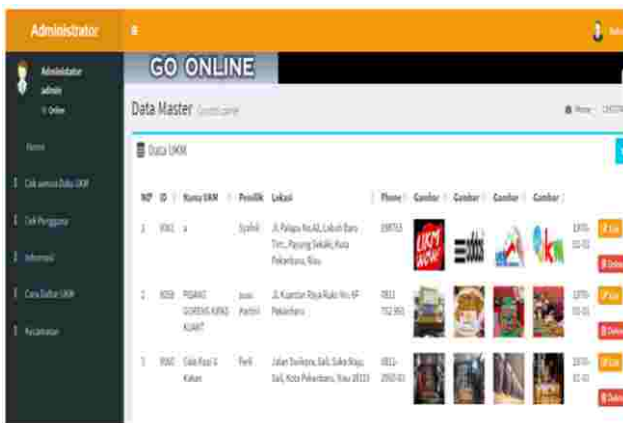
Administrator

≡

Administrator
admin
Online

Home

Cek semua Data UKM

Cek Pengguna

Informasi

Cara Daftar UKM

Kecamatan

GO ONLINE

Data Master Control panel

Home > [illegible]

Data UKM

| NO | ID | Nama UKM | Pemilik | Lokasi | Phone | Gambar | Gambar | Gambar | Gambar | | |
|---|---|---|---|---|---|---|---|---|---|---|---|
| 1 | R061 | a | Syafrisl | Jl. Palapa No.AS, Labuh Baru Tim., Payung Sekaki, Kota Pekanbaru, Riau | 198763 | UKM WOW | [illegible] | | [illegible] | 1970-01-01 | Edit Delete |
| 2 | R058 | PISANG GORENG KIPAS AJANT | Juan Parlini | Jl. Kuantan Raya Ruko No. 6F Pekanbaru | 0811 752 993 | | | | | 1970-01-01 | Edit Delete |
| 3 | R060 | Sala Rasi & Kakan | Parli | Jalan Sorikara, Sail, Suka Mulya, Sail, Kota Pekanbaru, Riau 28123 | 0811-2910-01 | | | | | 1970-01-01 | Edit Delete |